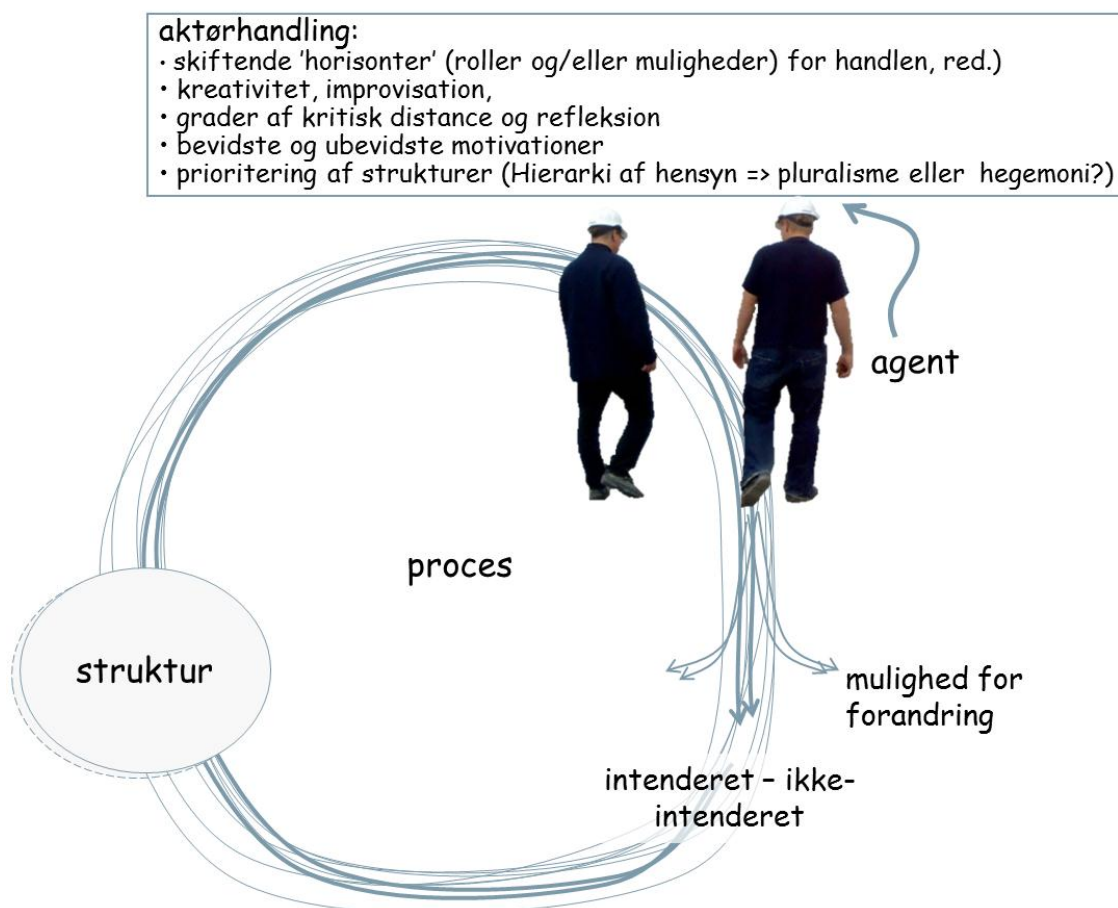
aktørhandling:
• skiftende 'horisonter' (roller og/eller muligheder) for handlen, red.)
• kreativitet, improvisation,
• grader af kritisk distance og refleksion
• bevidste og ubevidste motivationer
• prioritering af strukturer (Hierarki af hensyn => pluralisme eller hegemoni?)

agent

proces

struktur

mulighed for forandring

intenderet – ikke-intenderet